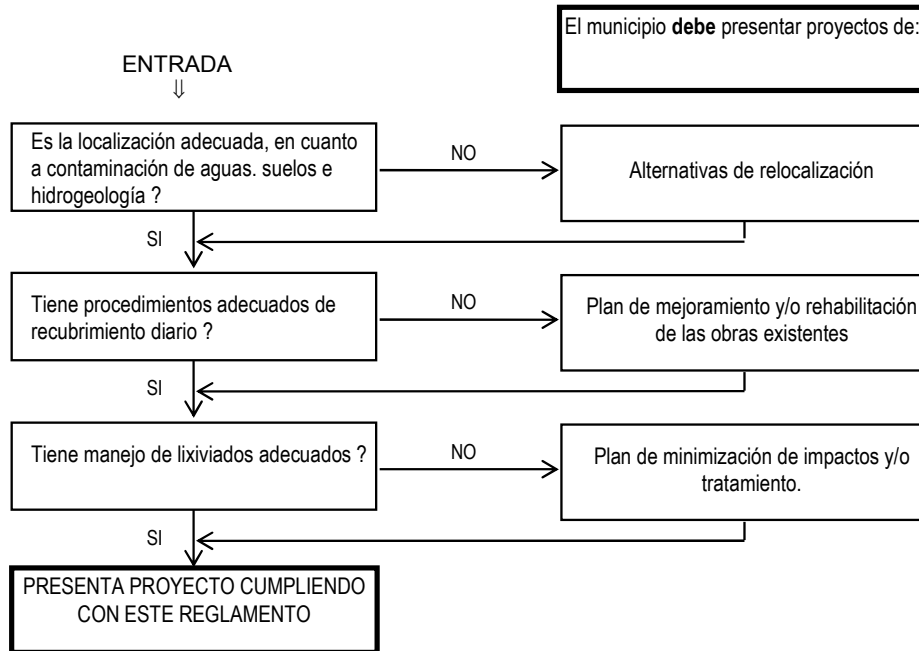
El municipio **debe** presentar proyectos de:

ENTRADA
⇓

Es la localización adecuada, en cuanto a contaminación de aguas. suelos e hidrogeología ?

NO

Alternativas de relocalización

SI

Tiene procedimientos adecuados de recubrimiento diario ?

NO

Plan de mejoramiento y/o rehabilitación de las obras existentes

SI

Tiene manejo de lixiviados adecuados ?

NO

Plan de minimización de impactos y/o tratamiento.

SI

PRESENTA PROYECTO CUMPLIENDO CON ESTE REGLAMENTO